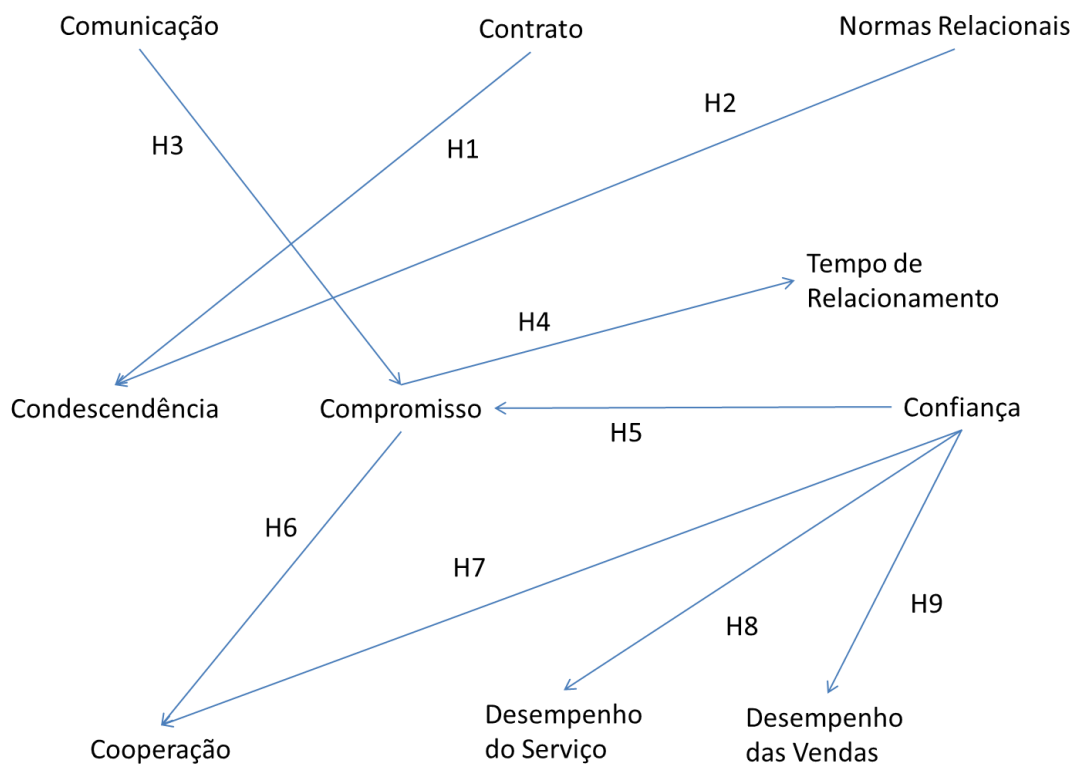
Comunicação

Contrato

Normas Relacionais

H3

H1

H2

Tempo de Relacionamento

H4

Condescendência

Compromisso

Confiança

H5

H6

H7

H8

H9

Cooperação

Desempenho do Serviço

Desempenho das Vendas